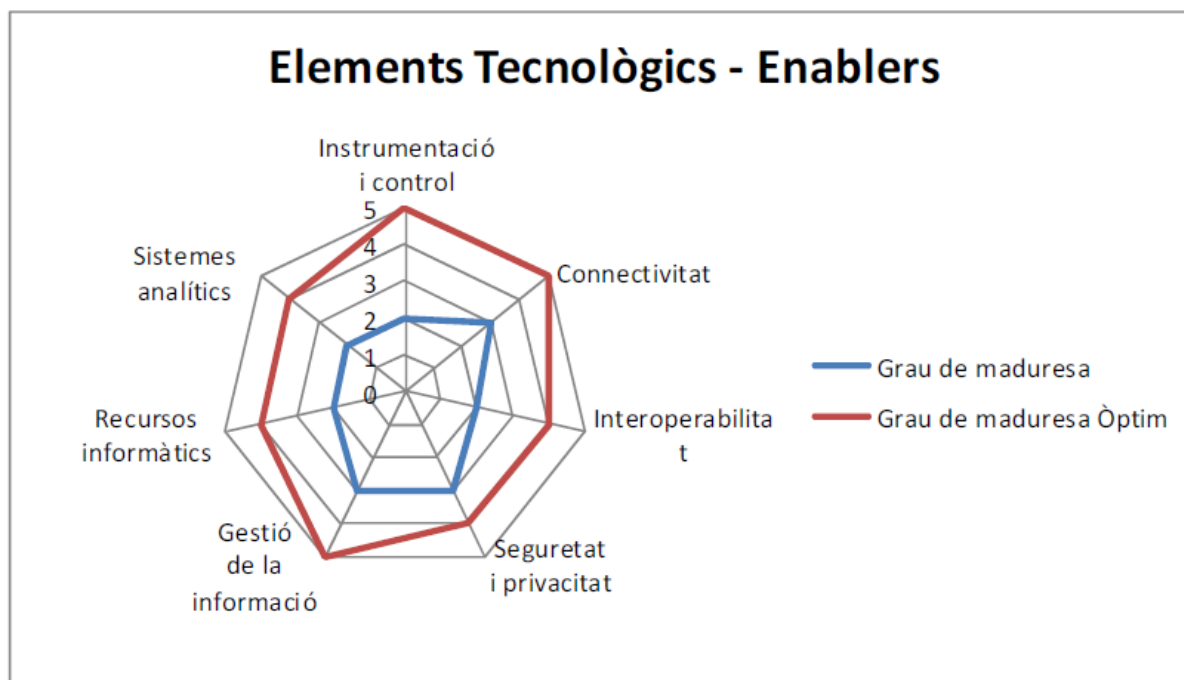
Elements Tecnològics - Enablers

Instrumentació i control

5
4
3
2
1
0

Connectivitat

Interoperabilitat

Seguretat i privacitat

Gestió de la informació

Recursos informàtics

Sistemes analítics

Grau de maduresa
Grau de maduresa Òptim